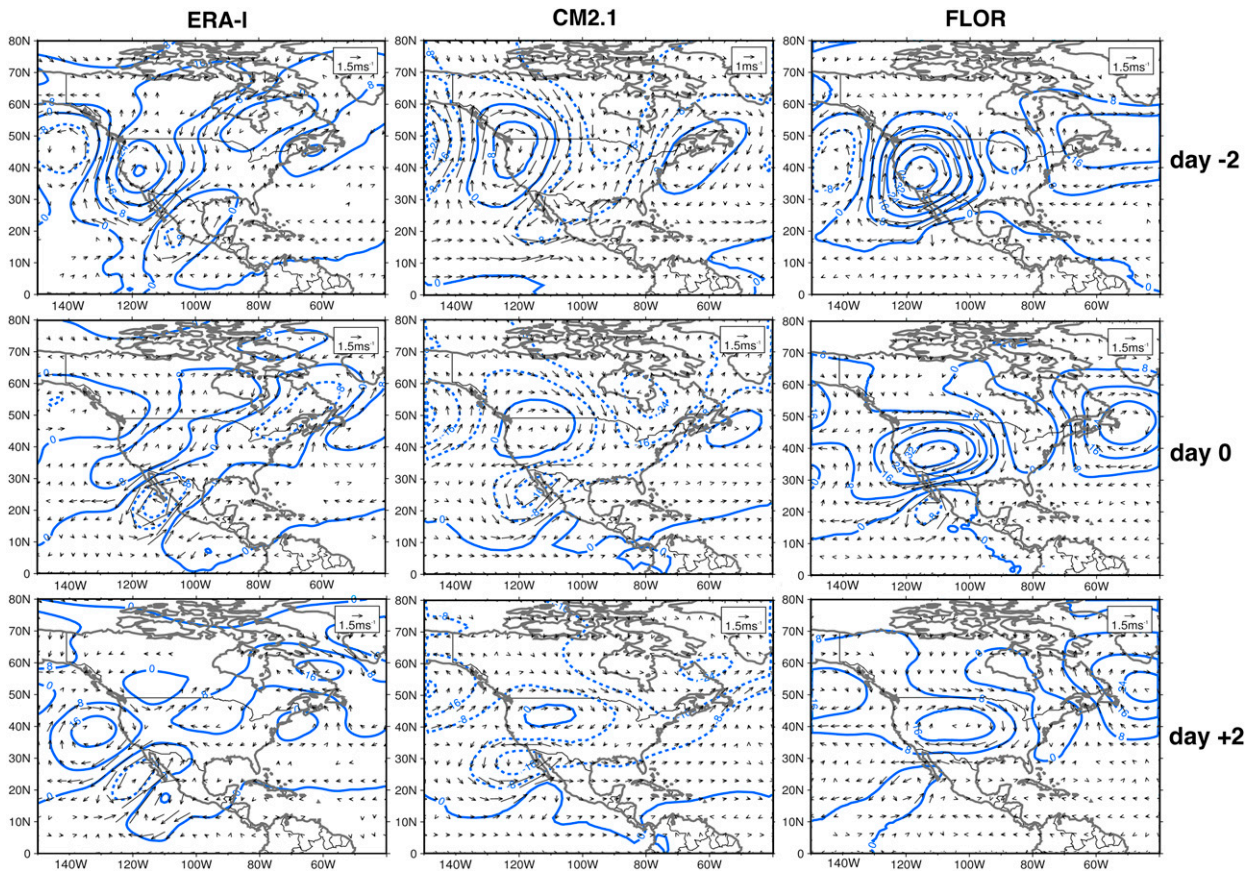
ERA-I

CM2.1

FLOR

day -2

day 0

day +2

80N 70N 60N 50N 40N 30N 20N 10N 0

140W 120W 100W 80W 60W

1.5ms$^{-1}$

1ms$^{-1}$

1.5ms$^{-1}$

1.5ms$^{-1}$

1.5ms$^{-1}$

1.5ms$^{-1}$

1.5ms$^{-1}$

1.5ms$^{-1}$

1.5ms$^{-1}$

0

8

16